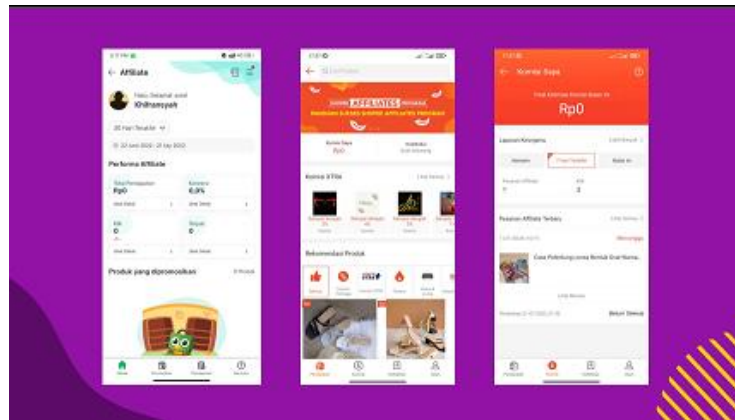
← Afiliate

Halo Selamat soré
Khilnansyah

30 Hari Terakhir

Performa Afiliate

Total Pendapatan
Rp0

Komisi
6,3%

Klik
0

Terjual
0

Produk yang dipromosikan

Komisi Saya
Rp0

Rekomendasi Produk

← Komisi Saya

Rp0

Laporan Keuangan

Pesanan Afiliate Terbaru

Menunggu

Belum Selesai